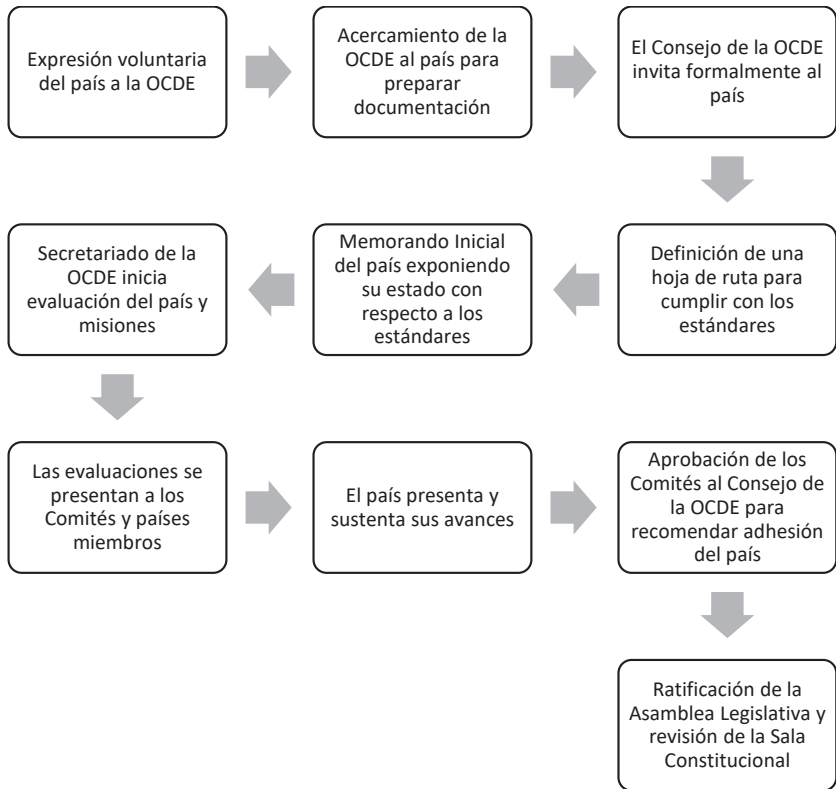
Expresión voluntaria del país a la OCDE

Acercamiento de la OCDE al país para preparar documentación

El Consejo de la OCDE invita formalmente al país

Definición de una hoja de ruta para cumplir con los estándares

Memorando Inicial del país exponiendo su estado con respecto a los estándares

Secretariado de la OCDE inicia evaluación del país y misiones

Las evaluaciones se presentan a los Comités y países miembros

El país presenta y sustenta sus avances

Aprobación de los Comités al Consejo de la OCDE para recomendar adhesión del país

Ratificación de la Asamblea Legislativa y revisión de la Sala Constitucional